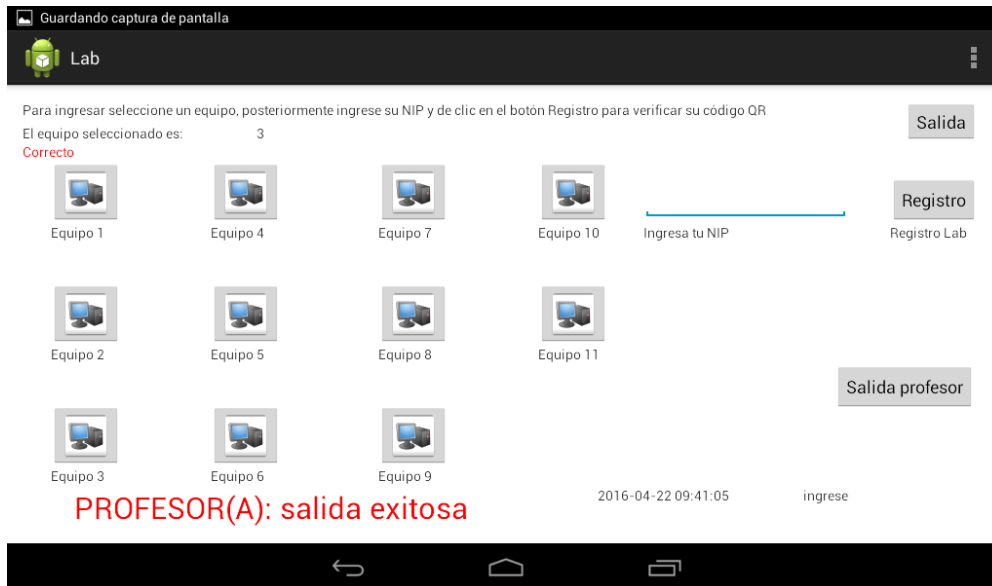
Guardando captura de pantalla

Lab

Para ingresar seleccione un equipo, posteriormente ingrese su NIP y de clic en el botón Registro para verificar su código QR

Salida

El equipo seleccionado es: 3

Correcto

Equipo 1

Equipo 4

Equipo 7

Equipo 10

Ingresa tu NIP

Registro

Registro Lab

Equipo 2

Equipo 5

Equipo 8

Equipo 11

Salida profesor

Equipo 3

Equipo 6

Equipo 9

2016-04-22 09:41:05

ingrese

PROFESOR(A): salida exitosa